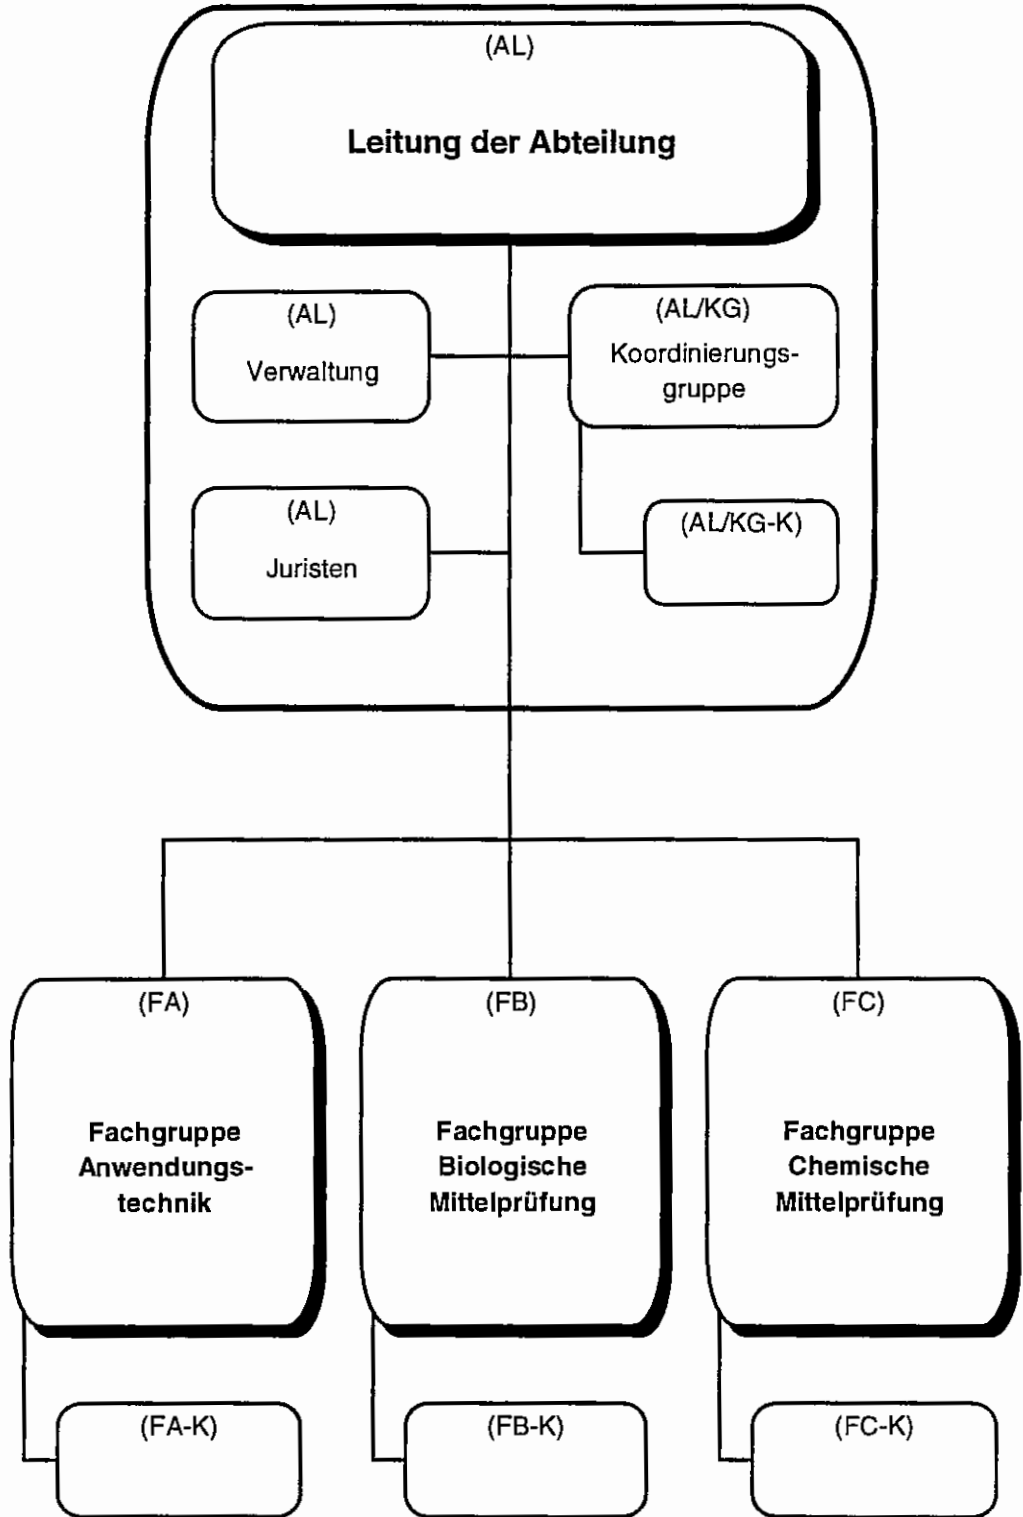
(AL)

Leitung der Abteilung

(AL)
Verwaltung

(AL/KG)
Koordinierungsgruppe

(AL)
Juristen

(AL/KG-K)

(FA)
Fachgruppe Anwendungstechnik

(FB)
Fachgruppe Biologische Mittelprüfung

(FC)
Fachgruppe Chemische Mittelprüfung

(FA-K)

(FB-K)

(FC-K)